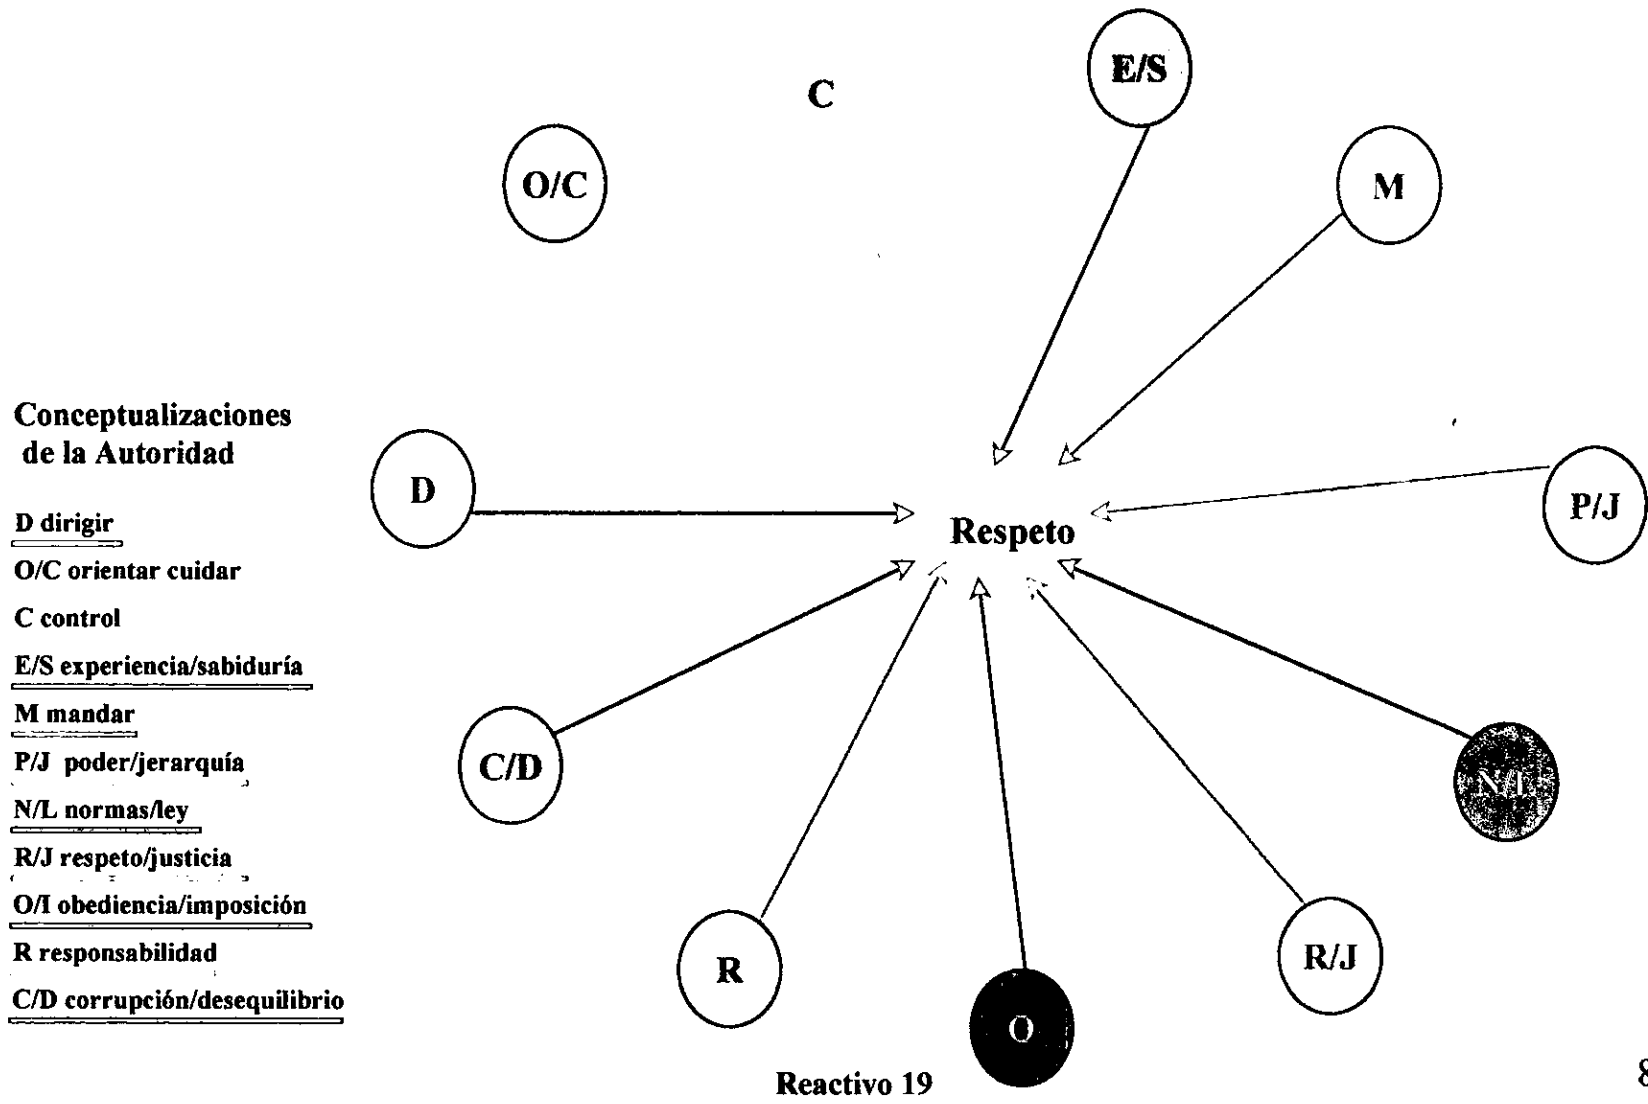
C

E/S

O/C

M

Conceptualizaciones de la Autoridad

D dirigir

O/C orientar cuidar

C control

E/S experiencia/sabiduría

M mandar

P/J poder/jerarquía

N/L normas/ley

R/J respeto/justicia

O/I obediencia/imposición

R responsabilidad

C/D corrupción/desequilibrio

D

Respeto

P/J

C/D

N/L

R

R/J

O

Reactivo 19

8